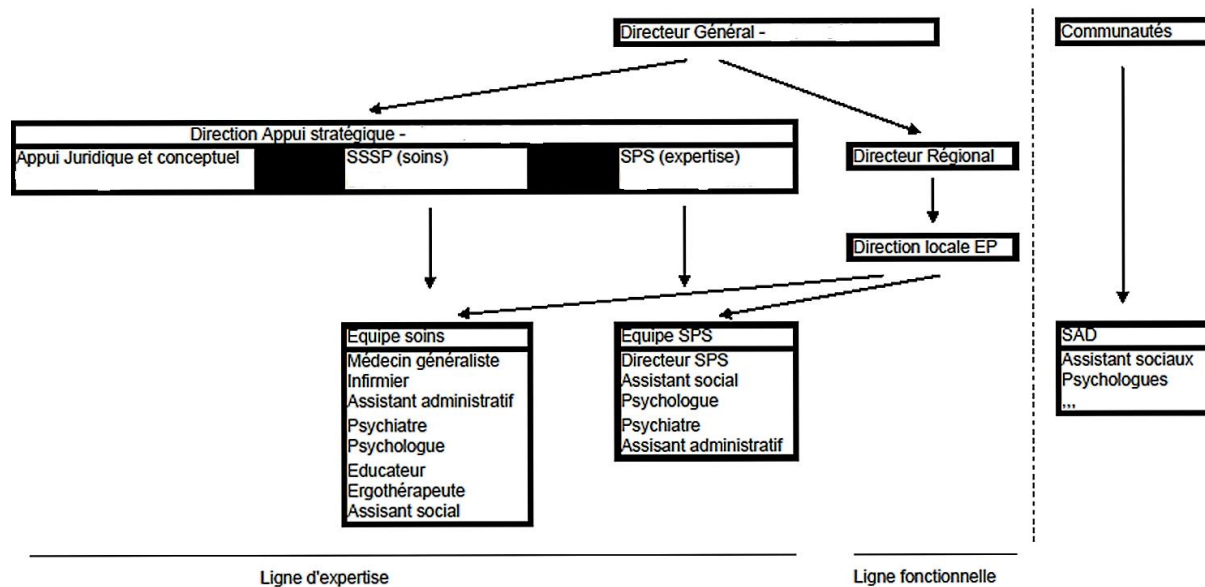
Directeur Général -

Communautés

Direction Appui stratégique -

Appui Juridique et conceptuel

SSSP (soins)

SPS (expertise)

Directeur Régional

Direction locale EP

Equipe soins
Médecin généraliste
Infirmier
Assistant administratif
Psychiatre
Psychologue
Educateur
Ergothérapeute
Assisant social

Equipe SPS
Directeur SPS
Assistant social
Psychologue
Psychiatre
Assisant administratif

SAD
Assistant sociaux
Psychologues
...

Ligne d'expertise

Ligne fonctionnelle